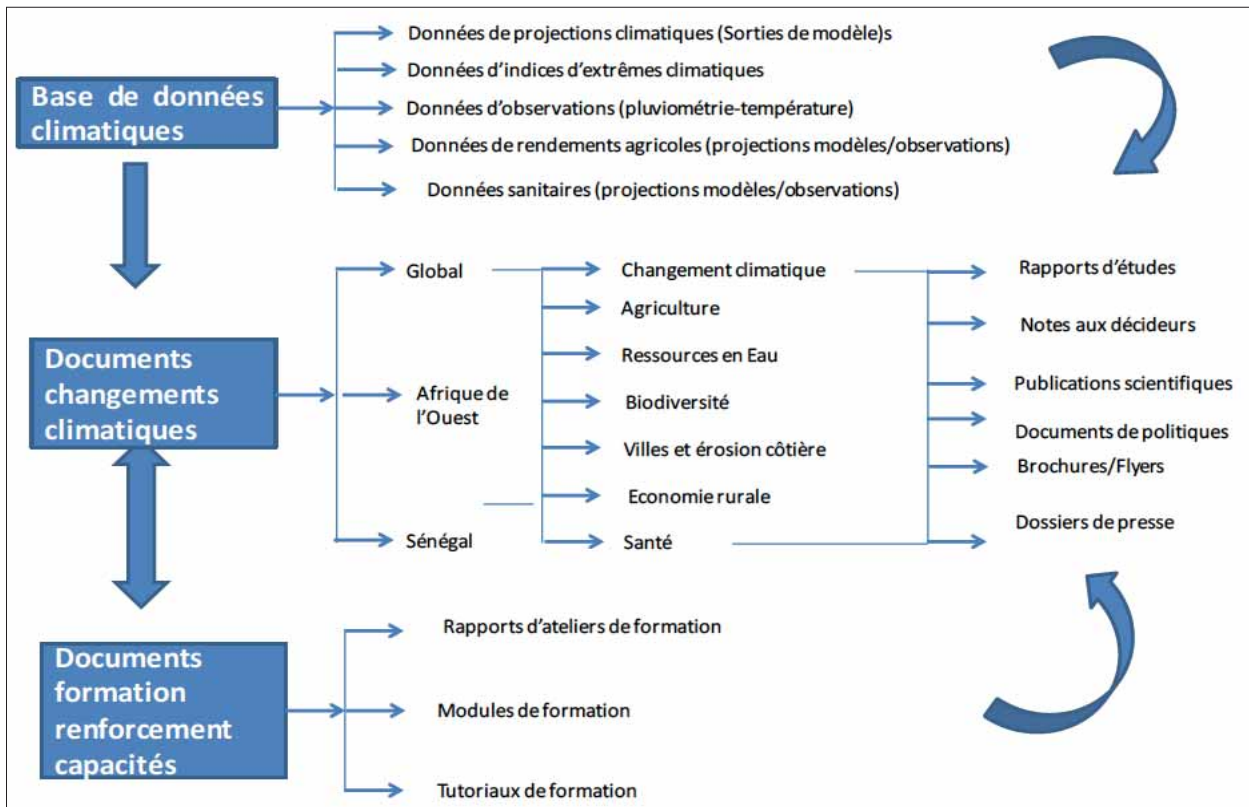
Base de données climatiques

Données de projections climatiques (Sorties de modèle)s
Données d'indices d'extrêmes climatiques
Données d'observations (pluviométrie-température)
Données de rendements agricoles (projections modèles/observations)
Données sanitaires (projections modèles/observations)

Documents changements climatiques

Global
Afrique de l'Ouest
Sénégal

Changement climatique
Agriculture
Ressources en Eau
Biodiversité
Villes et érosion côtière
Economie rurale
Santé

Rapports d'études
Notes aux décideurs
Publications scientifiques
Documents de politiques
Brochures/Flyers
Dossiers de presse

Documents formation renforcement capacités

Rapports d'ateliers de formation
Modules de formation
Tutoriaux de formation